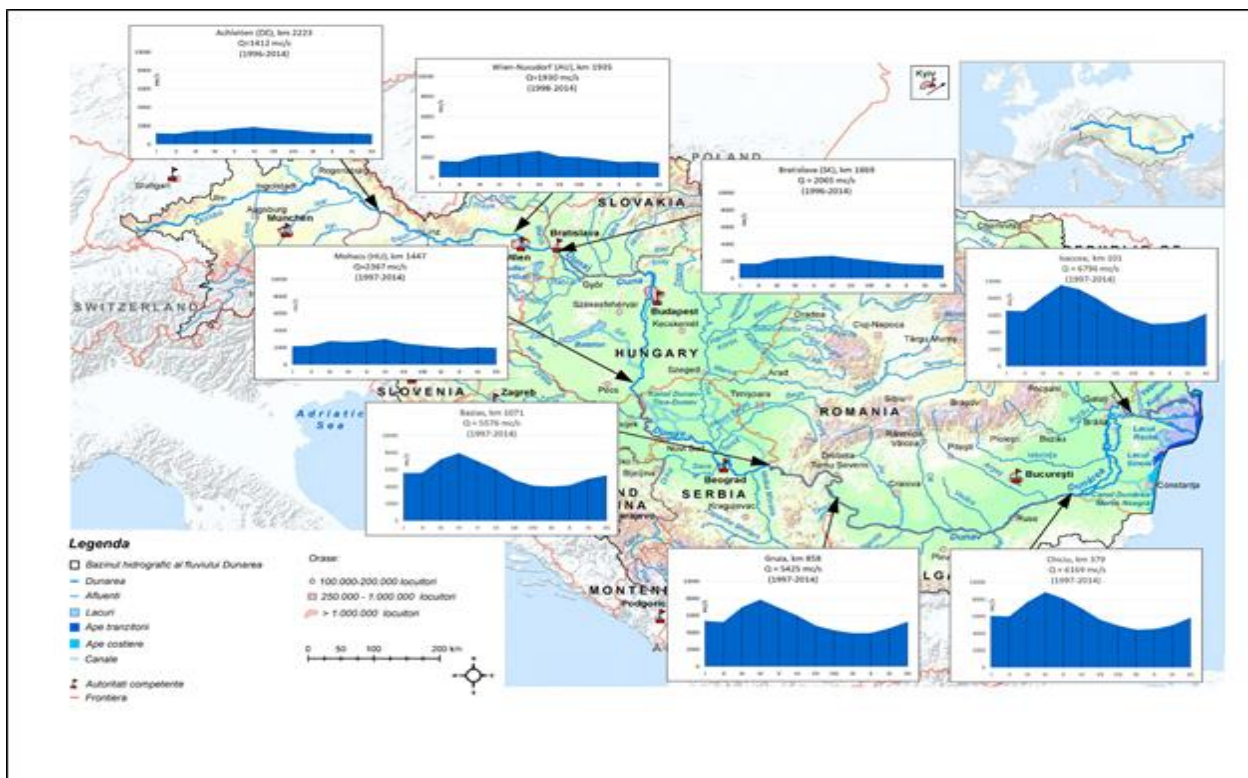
Achleiten (DE), km 2223
Q=1412 mc/s
(1996-2014)

Wien-Nussdorf (AU), km 1935
Q=1930 mc/s
(1996-2014)

Kyiv

POLAND

Bratislava (SK), km 1869
Q = 2065 mc/s
(1996-2014)

SLOVAKIA

Stuttgart
Ulm
Ingolstadt
Regensburg
Augsburg
München
Linz
Wien
Bratislava
Győr
Székesfehérvár
Budapest
Kecskemét
Oradea
Cluj-Napoca
Târgu Mureș

SWITZERLAND

Mohacs (HU), km 1447
Q=2367 mc/s
(1997-2014)

Isaccea, km 101
Q = 6796 mc/s
(1997-2014)

HUNGARY

SLOVENIA
Zagreb
Pécs
Szeged
Arad
Timișoara

Adriatic Sea

Bazias, km 1071
Q = 5576 mc/s
(1997-2014)

ROMANIA
Brașov
Sibiu
Galați
Brăila
Lacul Razim
Lacul Sinoe
Constanța
Ploiești
Buzău
Pitești
Râmnicu Vâlcea
Drobeta Turnu Severin
Craiova
București
Ruse
Beograd
SERBIA
Kragujevac

Legenda
Bazinul hidrografic al fluviului Dunarea
Dunarea
Afluenti
Lacuri
Ape tranzitorii
Ape costiere
Canale
Autoritati competente
Frontiera

Orase:
100.000-200.000 locuitori
250.000 - 1.000.000 locuitori
> 1.000.000 locuitori

0 50 100 200 km

MONTENEGRO
Podgorica

Gruia, km 858
Q = 5425 mc/s
(1997-2014)

Chiciu, km 379
Q = 6169 mc/s
(1997-2014)